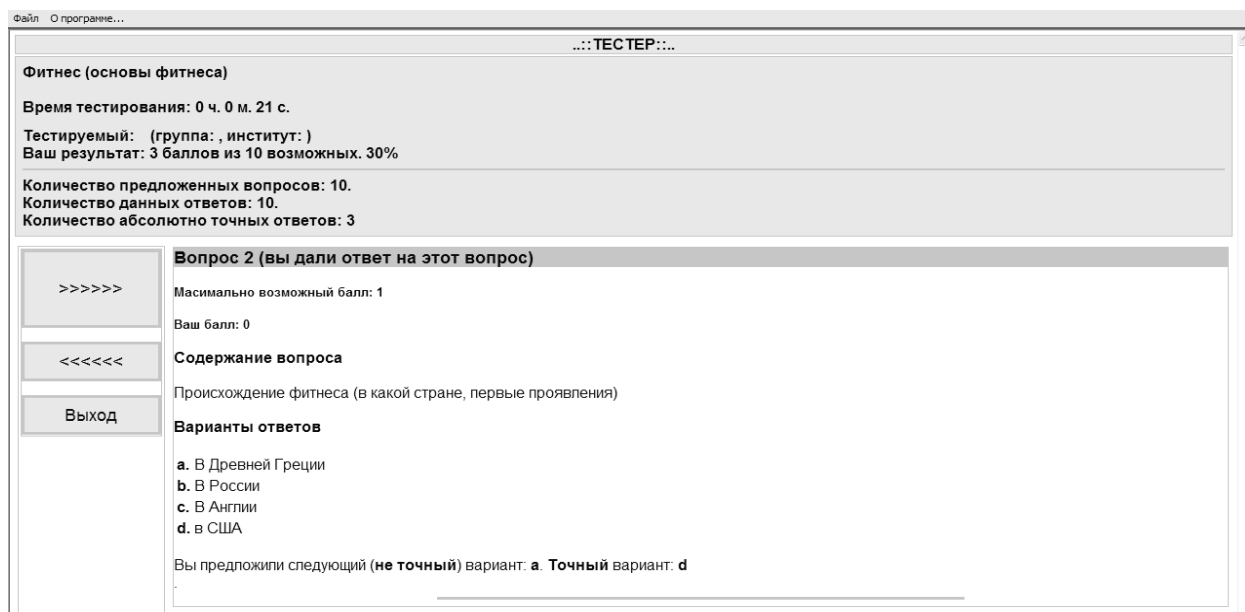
Файл О программе...

..::ТЕСТЕР::..

Фитнес (основы фитнеса)

Время тестирования: 0 ч. 0 м. 21 с.

Тестируемый: (группа: , институт: )
Ваш результат: 3 баллов из 10 возможных. 30%

Количество предложенных вопросов: 10.
Количество данных ответов: 10.
Количество абсолютно точных ответов: 3

>>>>>>

<<<<<<

Выход

Вопрос 2 (вы дали ответ на этот вопрос)

Масимально возможный балл: 1

Ваш балл: 0

Содержание вопроса

Происхождение фитнеса (в какой стране, первые проявления)

Варианты ответов

a. В Древней Греции
b. В России
c. В Англии
d. в США

Вы предложили следующий (не точный) вариант: a. Точный вариант: d